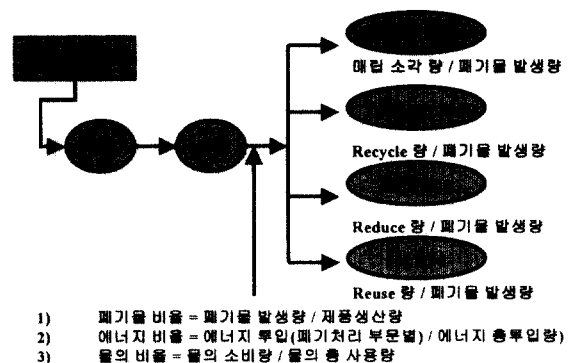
매립 소각 량 / 폐기물 발생량

Recycle 량 / 폐기물 발생량

Reduce 량 / 폐기물 발생량

Reuse 량 / 폐기물 발생량

1) 폐기물 비율 = 폐기물 발생량 / 제품생산량
2) 에너지 비율 = 에너지 투입(폐기처리 부문별) / 에너지 총투입량)
3) 물의 비율 = 물의 소비량 / 물의 총 사용량